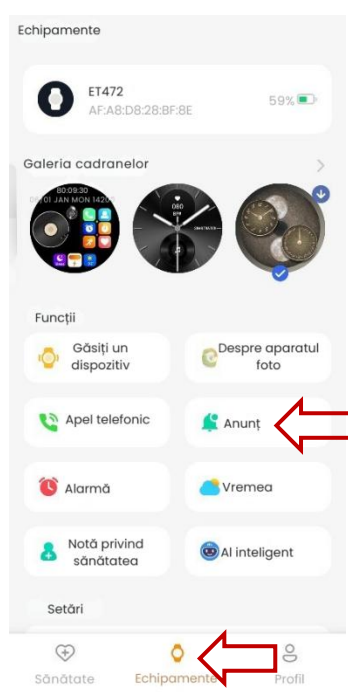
Echipamente

ET472
AF:A8:D8:28:BF:8E
59%

Galeria cadranelor

09:30
01 JAN MON 1420

Funcții

Găsiți un dispozitiv

Despre aparatul foto

Apel telefonic

Anunț

Alarmă

Vremea

Notă privind sănătatea

AI inteligent

Setări

Sănătate
Echipamente
Profil